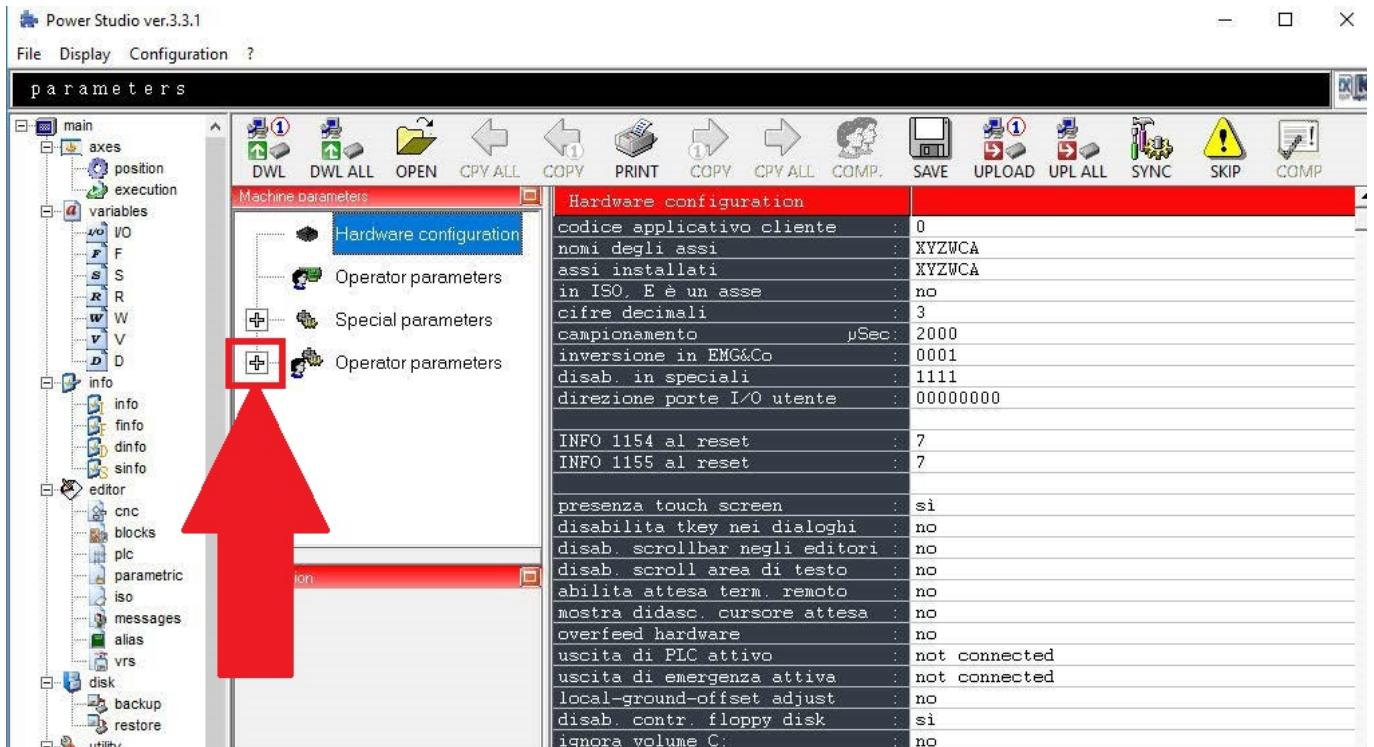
Power Studio ver.3.3.1

File Display Configuration ?

parameters

main
axes
position
execution
variables
I/O
F
S
R
W
V
D
info
info
finfo
dinfo
sinfo
editor
cnc
blocks
plc
parametric
iso
messages
alias
vrs
disk
backup
restore
utility

DWL DWL ALL OPEN CPY ALL COPY PRINT COPY CPY ALL COMP. SAVE UPLOAD UPL ALL SYNC SKIP COMP

Machine parameters

Hardware configuration
Operator parameters
Special parameters
Operator parameters

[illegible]ion

| Hardware configuration | |
|---|---|
| codice applicativo cliente : | 0 |
| nomi degli assi : | XYZWCA |
| assi installati : | XYZWCA |
| in ISO, E è un asse : | no |
| cifre decimali : | 3 |
| campionamento µSec: | 2000 |
| inversione in EMG&Co : | 0001 |
| disab. in speciali : | 1111 |
| direzione porte I/O utente : | 00000000 |
| | |
| INFO 1154 al reset : | 7 |
| INFO 1155 al reset : | 7 |
| | |
| presenza touch screen : | sì |
| disabilita tkey nei dialoghi : | no |
| disab. scrollbar negli editori : | no |
| disab. scroll area di testo : | no |
| abilita attesa term. remoto : | no |
| mostra didasc. cursore attesa : | no |
| overfeed hardware : | no |
| uscita di PLC attivo : | not connected |
| uscita di emergenza attiva : | not connected |
| local-ground-offset adjust : | no |
| disab. contr. floppy disk : | sì |
| ignora volume C: : | no |